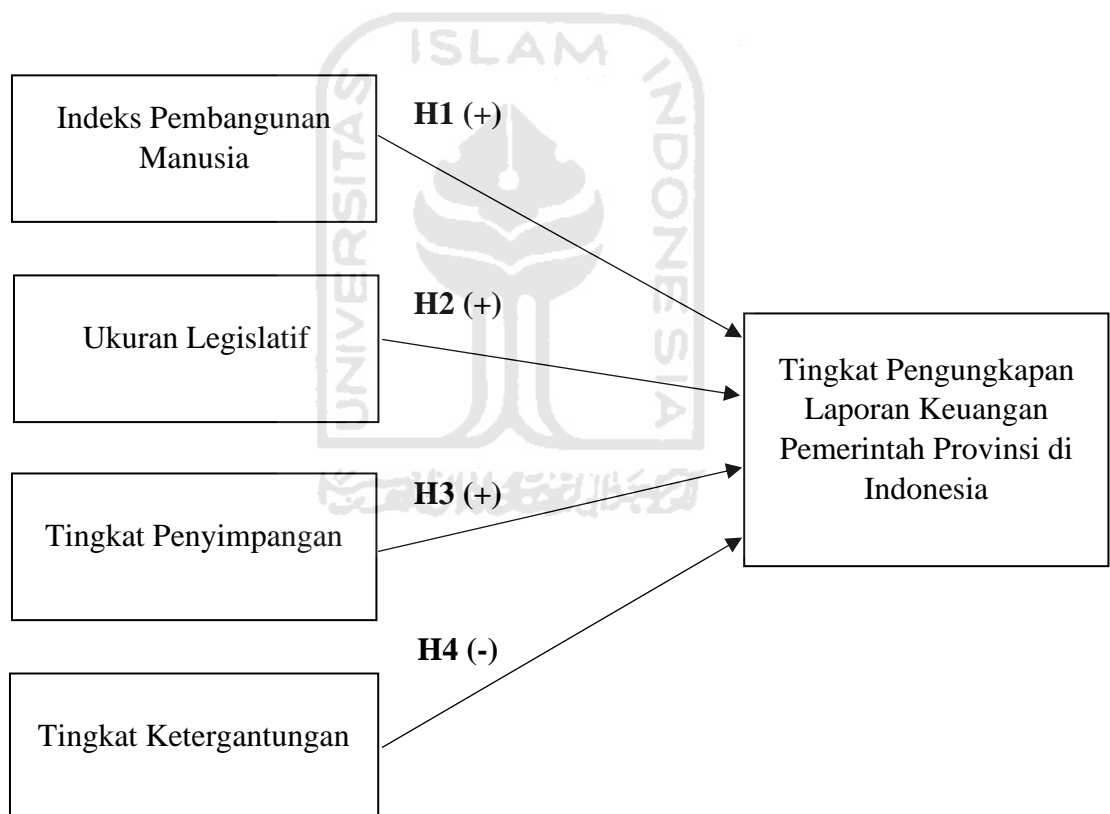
ISLAM
UNIVERSITAS
INDONESIA

Indeks Pembangunan Manusia

H1 (+)

Ukuran Legislatif

H2 (+)

Tingkat Pengungkapan Laporan Keuangan Pemerintah Provinsi di Indonesia

Tingkat Penyimpangan

H3 (+)

H4 (-)

Tingkat Ketergantungan